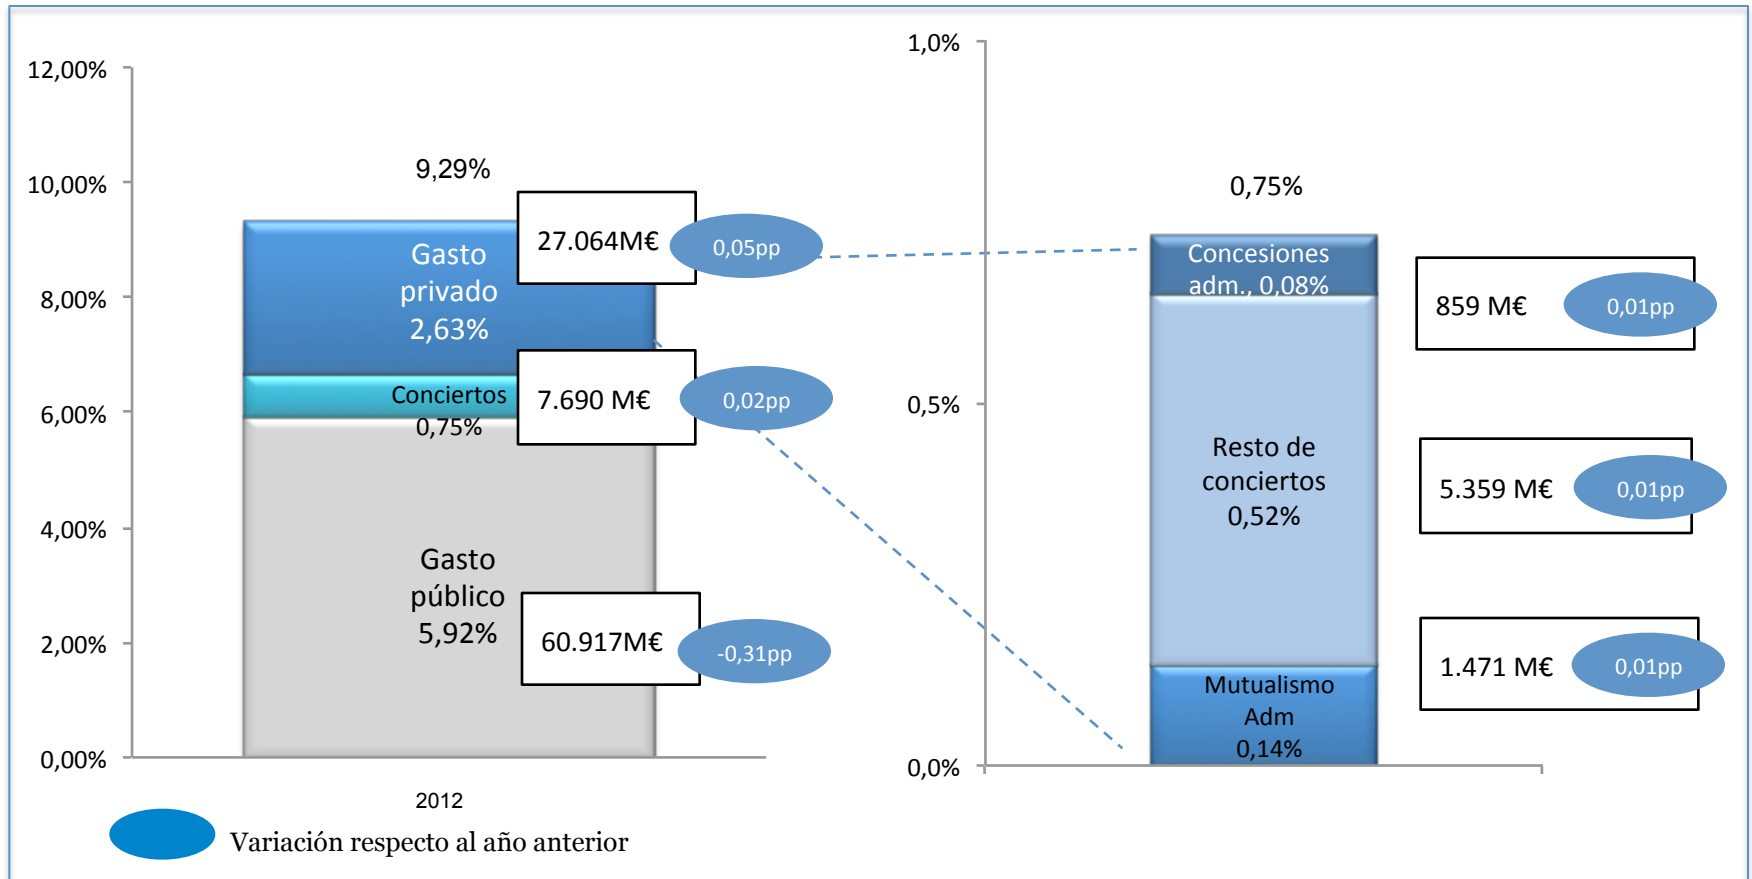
12,00%
10,00%
8,00%
6,00%
4,00%
2,00%
0,00%

9,29%

Gasto privado 2,63%

27.064M€

0,05pp

Conciertos 0,75%

7.690 M€

0,02pp

Gasto público 5,92%

60.917M€

-0,31pp

2012

Variación respecto al año anterior

1,0%
0,5%
0,0%

0,75%

Concesiones adm., 0,08%

859 M€

0,01pp

Resto de conciertos 0,52%

5.359 M€

0,01pp

Mutualismo Adm 0,14%

1.471 M€

0,01pp